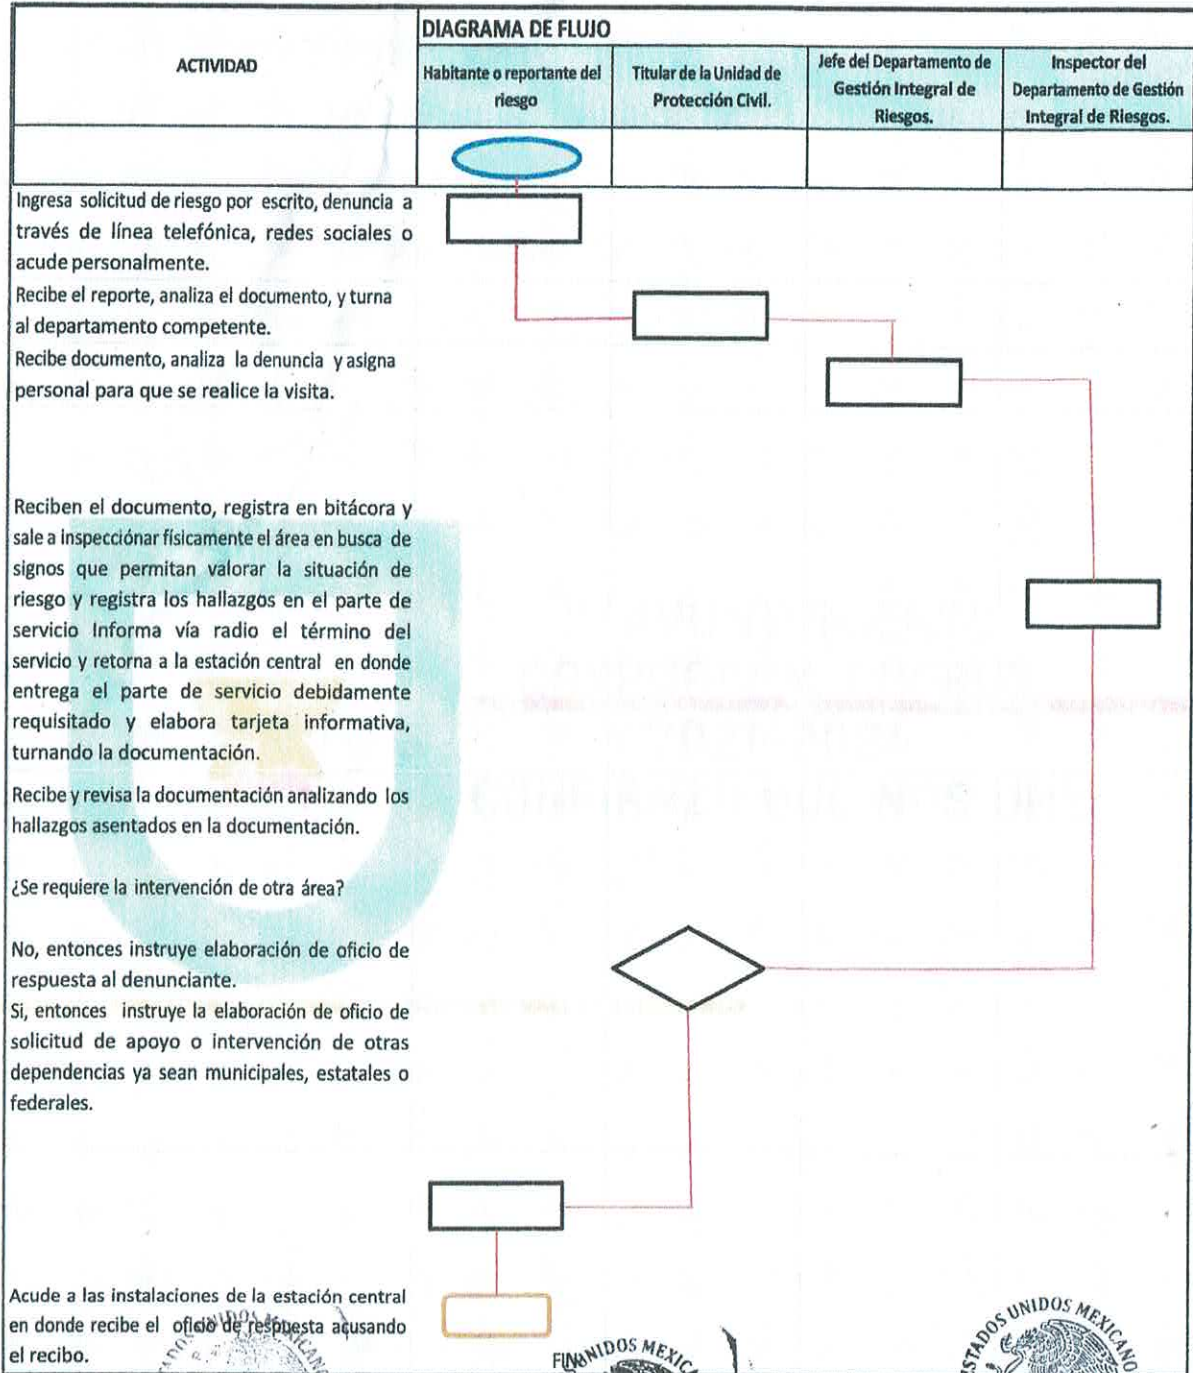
| ACTIVIDAD | DIAGRAMA DE FLUJO | | | |
|---|---|---|---|---|
| | Habitante o reportante del riesgo | Titular de la Unidad de Protección Civil. | Jefe del Departamento de Gestión Integral de Riesgos. | Inspector del Departamento de Gestión Integral de Riesgos. |

Ingresa solicitud de riesgo por escrito, denuncia a través de línea telefónica, redes sociales o acude personalmente.

Recibe el reporte, analiza el documento, y turna al departamento competente.

Recibe documento, analiza la denuncia y asigna personal para que se realice la visita.

Reciben el documento, registra en bitácora y sale a inspeccionar físicamente el área en busca de signos que permitan valorar la situación de riesgo y registra los hallazgos en el parte de servicio Informa vía radio el término del servicio y retorna a la estación central en donde entrega el parte de servicio debidamente requisitado y elabora tarjeta informativa, turnando la documentación.

Recibe y revisa la documentación analizando los hallazgos asentados en la documentación.

¿Se requiere la intervención de otra área?

No, entonces instruye elaboración de oficio de respuesta al denunciante.

Si, entonces instruye la elaboración de oficio de solicitud de apoyo o intervención de otras dependencias ya sean municipales, estatales o federales.

Acude a las instalaciones de la estación central en donde recibe el oficio de respuesta acusando el recibo.

FIN

UNIDOS MEXICANOS

ESTADOS UNIDOS MEXICANOS